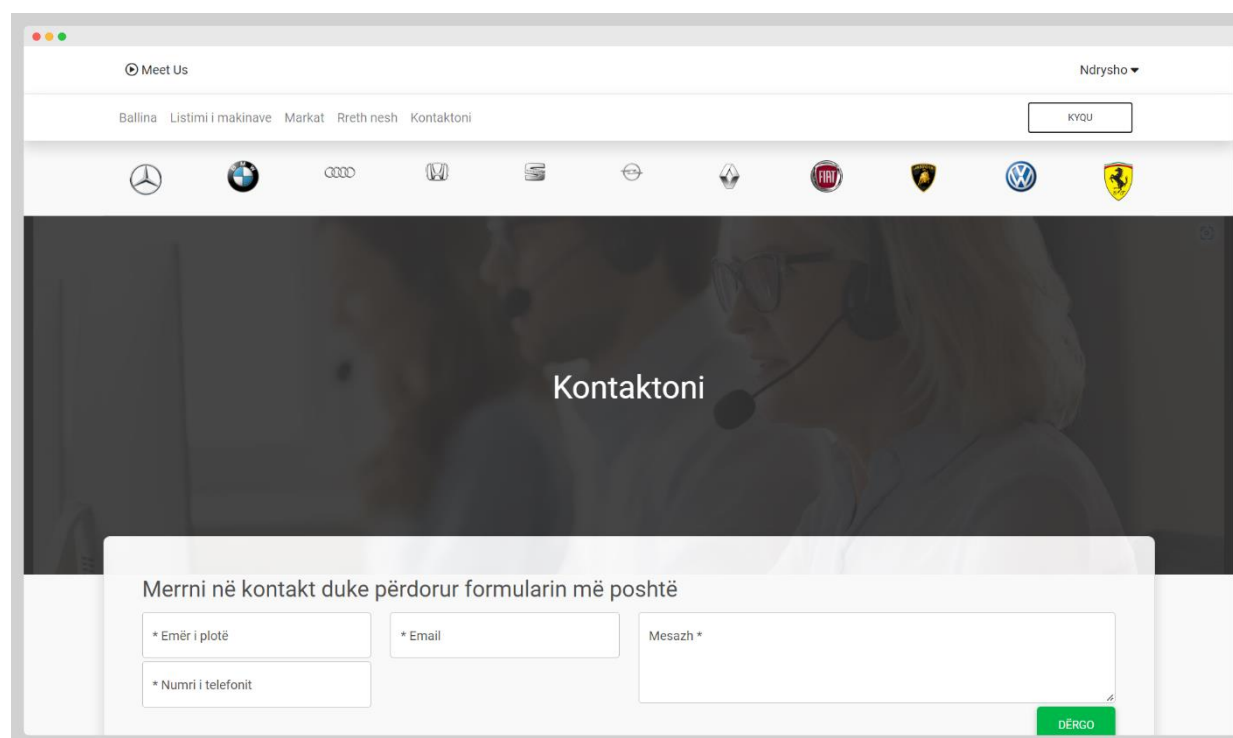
Meet Us

Ndrysho

Ballina Listimi i makinave Markat Rreth nesh Kontaktoni

KYQU

FIAT

Kontaktoni

Merrni në kontakt duke përdorur formularin më poshtë

* Emër i plotë

* Email

Mesazh *

* Numri i telefonit

DËRGO